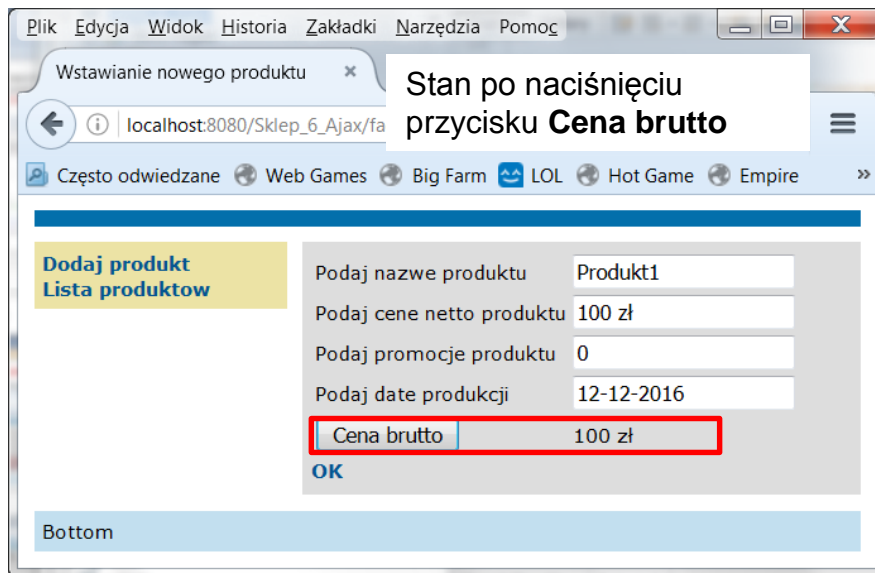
Plik Edycja Widok Historia Zakładki Narzędzia Pomoc

Wstawianie nowego produktu ×

Stan po naciśnięciu przycisku **Cena brutto**

localhost:8080/Sklep_6_Ajax/fa

Często odwiedzane Web Games Big Farm LOL Hot Game Empire »

Dodaj produkt
Lista produktow

Podaj nazwe produktu Produkt1
Podaj cene netto produktu 100 zł
Podaj promocje produktu 0
Podaj date produkcji 12-12-2016
Cena brutto 100 zł
OK

Bottom